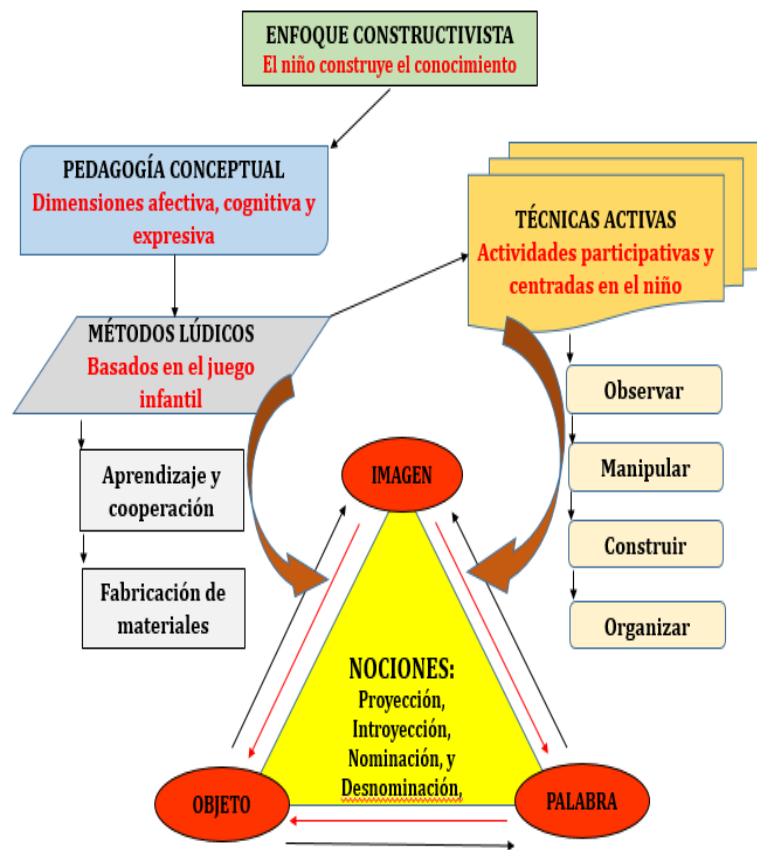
ENFOQUE CONSTRUCTIVISTA
El niño construye el conocimiento

PEDAGOGÍA CONCEPTUAL
Dimensiones afectiva, cognitiva y expresiva

TÉCNICAS ACTIVAS
Actividades participativas y centradas en el niño

MÉTODOS LÚDICOS
Basados en el juego infantil

Observar

Manipular

Construir

Organizar

Aprendizaje y cooperación

Fabricación de materiales

IMAGEN

NOCIONES:
Proyección,
Introyección,
Nominación, y
Desnominación,

OBJETO

PALABRA